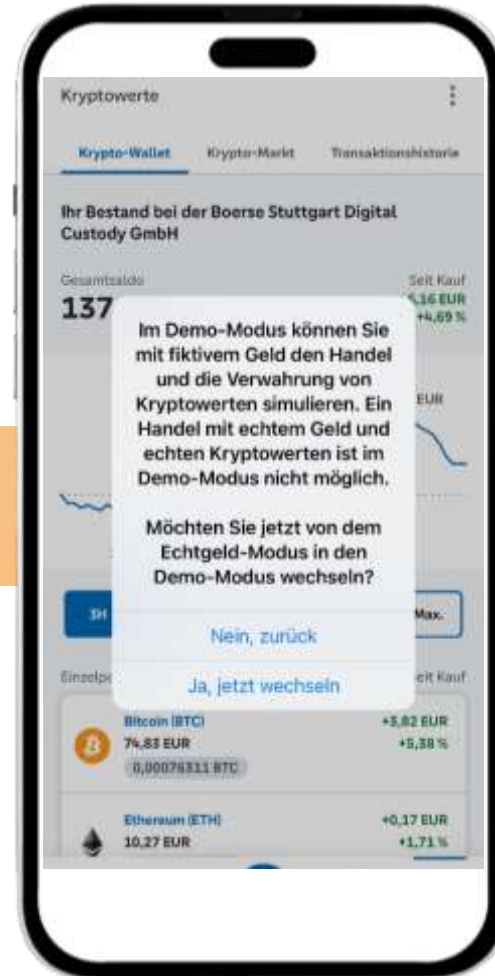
Kryptowerte

Krypto-Wallet Krypto-Markt Transaktionshistorie

Ihr Bestand bei der Boerse Stuttgart Digital Custody GmbH

Gesamtsaldo
137

Seit Kauf
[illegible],16 EUR
+4,69 %

EUR

Im Demo-Modus können Sie mit fiktivem Geld den Handel und die Verwahrung von Kryptowerten simulieren. Ein Handel mit echtem Geld und echten Kryptowerten ist im Demo-Modus nicht möglich.

Möchten Sie jetzt von dem Echtgeld-Modus in den Demo-Modus wechseln?

Nein, zurück

Ja, jetzt wechseln

1H

Max.

Einzelpo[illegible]

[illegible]eit Kauf

Bitcoin (BTC)
74,83 EUR
0,00076311 BTC
+3,82 EUR
+5,38 %

Ethereum (ETH)
10,27 EUR
+0,17 EUR
+1,71 %